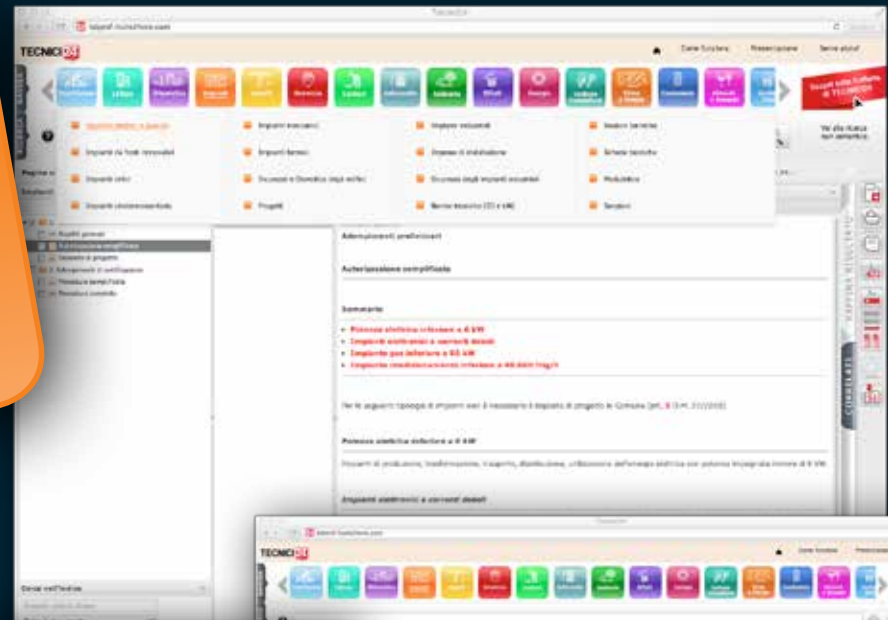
TECNICI24

Come funziona   Prezzi/piani   Serve aiuto?

Scopri tutte l'offerte di TECNICI24

Impianti elettrici e speciali | Impianti meccanici | Impianti industriali | Sistemi tecnici
Impianti da fonti rinnovabili | Impianti termici | Impianti di illuminazione | Schede tecniche
Impianti civili | Sicurezza e Domotica degli edifici | Sicurezza degli impianti industriali | Modulistica
Impianti elettromeccanici | Progetti | Norme tecniche CEI e UNI | Servizi

Vai alla ricerca non semantica

Adempimenti preliminari

Autorizzazione semplificata

Sommario

• Potenza elettrica inferiore a 6 kW
• Impianti elettronici a correnti deboli
• Impianto gas inferiore a 50 kW
• Impianto riscaldamento inferiore a 40.000 frig/h

Per le seguenti tipologie di impianti non è necessario il deposito di progetto in Comune (art. 5 D.M. 37/2008):

Potenza elettrica inferiore a 6 kW

Impianti di produzione, trasformazione, trasporto, distribuzione, utilizzazione dell'energia elettrica con potenza impegnata minore di 6 kW.

Impianti elettronici a correnti deboli

Autorizzazione semplificata

TECNICI24

Come funziona   Prezzi/piani